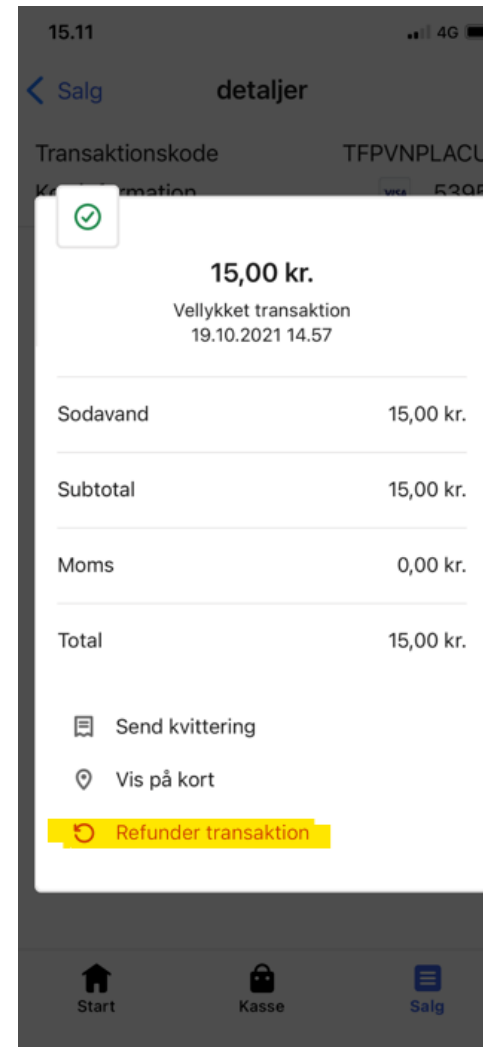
15.11

4G

Salg

detaljer

Transaktionskode TFPVNPLAC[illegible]

K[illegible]mation VISA 539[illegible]

15,00 kr.

Vellykket transaktion
19.10.2021 14.57

| | |
|---|---|
| Sodavand | 15,00 kr. |
| Subtotal | 15,00 kr. |
| Moms | 0,00 kr. |
| Total | 15,00 kr. |

Send kvittering

Vis på kort

Refunder transaktion

Start

Kasse

Salg